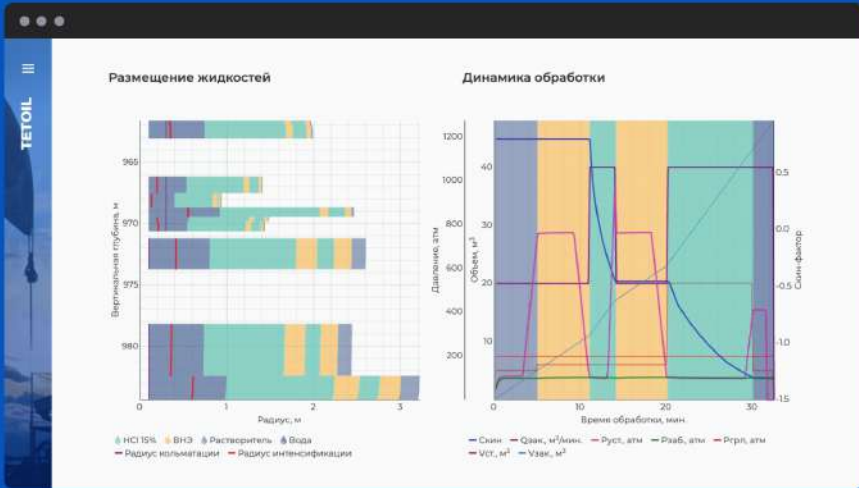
TETOIL

Размещение жидкостей

Вертикальная глубина, м

965

970

975

980

0

1

2

3

Радиус, м

HCl 15%
ВНЭ
Растворитель
Вода
Радиус кольматации
Радиус интенсификации

Динамика обработки

Давление, атм

Объем, м³

Скин-фактор

1200

1000

800

600

400

200

40

30

20

10

0.5

0.0

-0.5

-1.0

-1.5

0

10

20

30

Время обработки, мин.

Скин
Qзак, м³/мин.
Руст, атм
Рзаб, атм
Ргрп, атм
Vст, м³
Vзак, м³